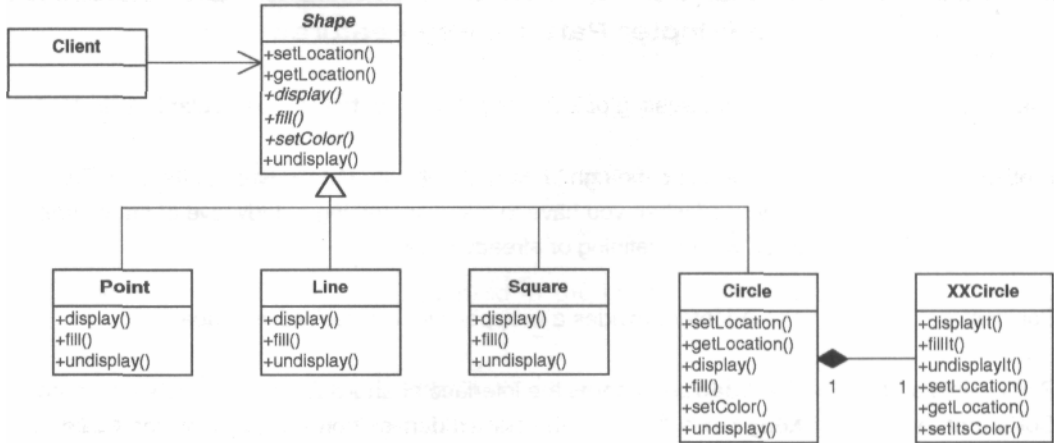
Client

Shape
+setLocation()
+getLocation()
+display()
+fill()
+setColor()
+undisplay()

Point
+display()
+fill()
+undisplay()

Line
+display()
+fill()
+undisplay()

Square
+display()
+fill()
+undisplay()

Circle
+setLocation()
+getLocation()
+display()
+fill()
+setColor()
+undisplay()

1 1

XXCircle
+displayIt()
+fillIt()
+undisplayIt()
+setLocation()
+getLocation()
+setItsColor()